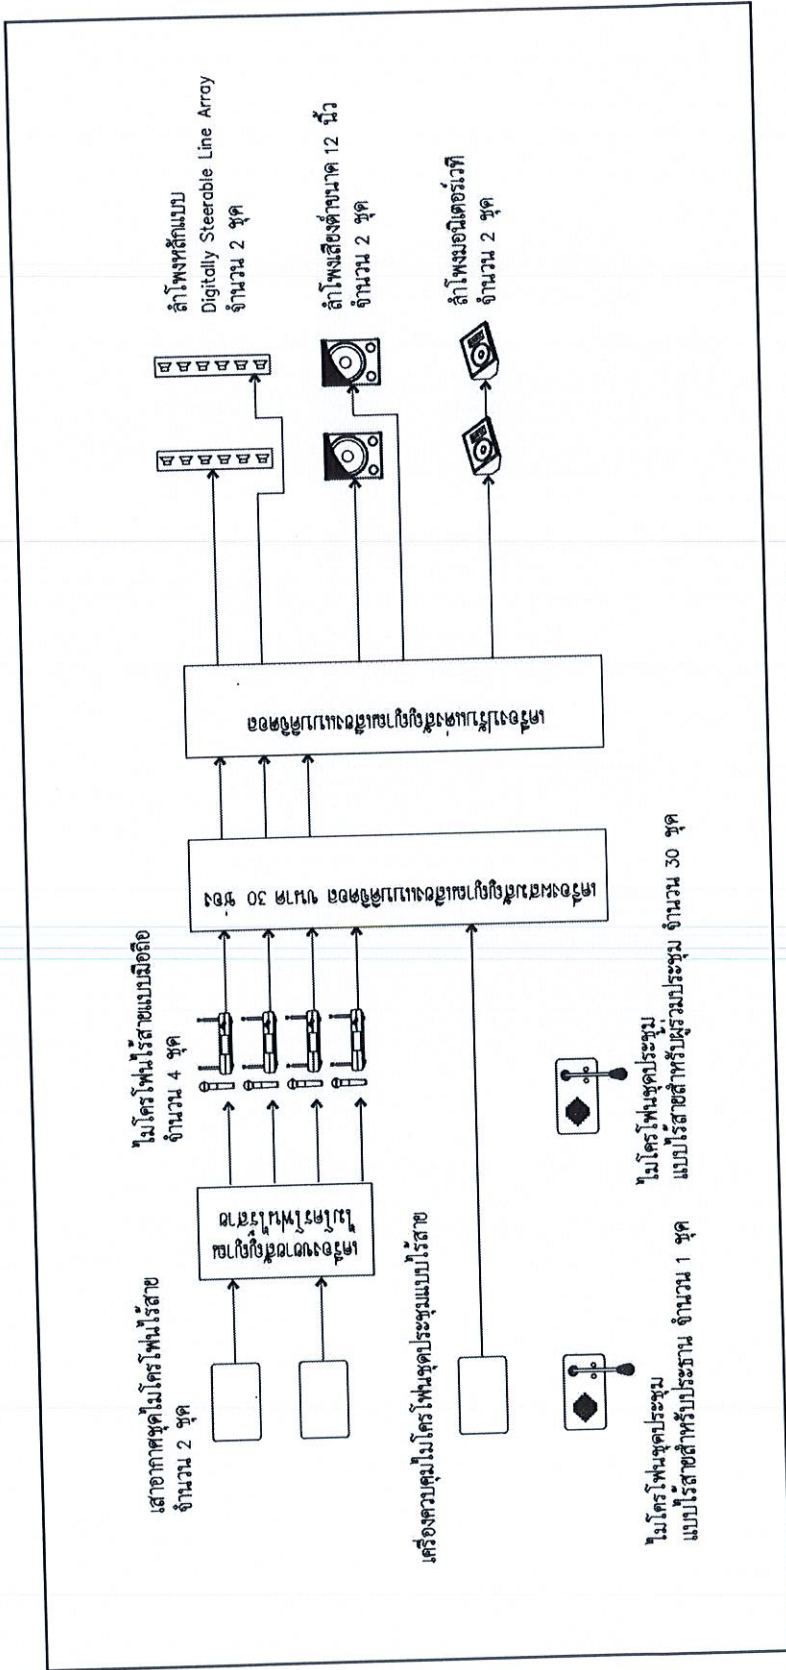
เสาอากาศชุดไมโครโฟนไร้สาย จำนวน 2 ชุด

เครื่องรับสัญญาณไมโครโฟนไร้สาย

ไมโครโฟนไร้สายแบบมือถือ จำนวน 4 ชุด

เครื่องผสมสัญญาณเสียงแบบดิจิตอล ขนาด 30 ช่อง

เครื่องประมวลผลสัญญาณเสียงแบบดิจิตอล

ลำโพงหลักแบบ Digitally Steerable Line Array จำนวน 2 ชุด

ลำโพงเสียงต่ำขนาด 12 นิ้ว จำนวน 2 ชุด

ลำโพงมอนิเตอร์เวที จำนวน 2 ชุด

เครื่องควบคุมไมโครโฟนชุดประชุมแบบไร้สาย

ไมโครโฟนชุดประชุม แบบไร้สายสำหรับประธาน จำนวน 1 ชุด

ไมโครโฟนชุดประชุม แบบไร้สายสำหรับผู้ร่วมประชุม จำนวน 30 ชุด